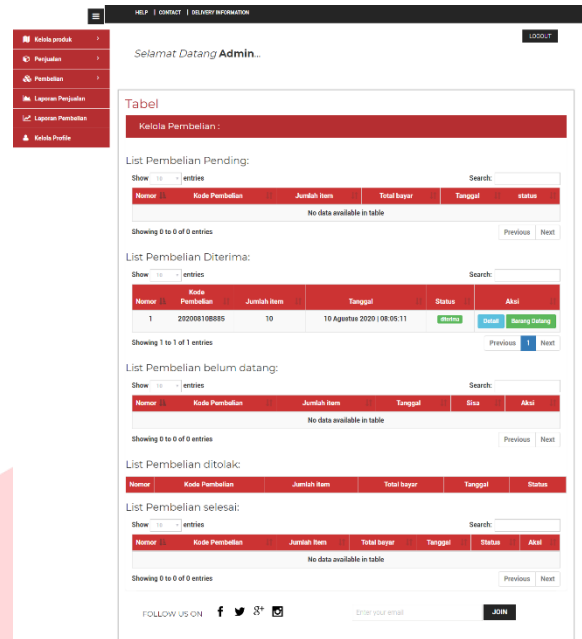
HELP | CONTACT | DELIVERY INFORMATION

LOGOUT

Kelola produk
Penjualan
Pembelian
Laporan Penjualan
Laporan Pembelian
Kelola Profile

Selamat Datang Admin...

Tabel

Kelola Pembelian :

List Pembelian Pending:

Show 10 entries

Search:

| Nomor | Kode Pembelian | Jumlah item | Total bayar | Tanggal | status |
|---|---|---|---|---|---|
| No data available in table | | | | | |

Showing 0 to 0 of 0 entries

Previous Next

List Pembelian Diterima:

Show 10 entries

Search:

| Nomor | Kode Pembelian | Jumlah item | Tanggal | Status | Aksi |
|---|---|---|---|---|---|
| 1 | 20200810B885 | 10 | 10 Agustus 2020 \| 08:05:11 | diterima | Detail Barang Datang |

Showing 1 to 1 of 1 entries

Previous 1 Next

List Pembelian belum datang:

Show 10 entries

Search:

| Nomor | Kode Pembelian | Jumlah item | Tanggal | Sisa | Aksi |
|---|---|---|---|---|---|
| No data available in table | | | | | |

Showing 0 to 0 of 0 entries

Previous Next

List Pembelian ditolak:

| Nomor | Kode Pembelian | Jumlah item | Total bayar | Tanggal | Status |
|---|---|---|---|---|---|

List Pembelian selesai:

Show 10 entries

Search:

| Nomor | Kode Pembelian | Jumlah Item | Total bayar | Tanggal | Status | Aksi |
|---|---|---|---|---|---|---|
| No data available in table | | | | | | |

Showing 0 to 0 of 0 entries

Previous Next

FOLLOW US ON

Enter your email

JOIN